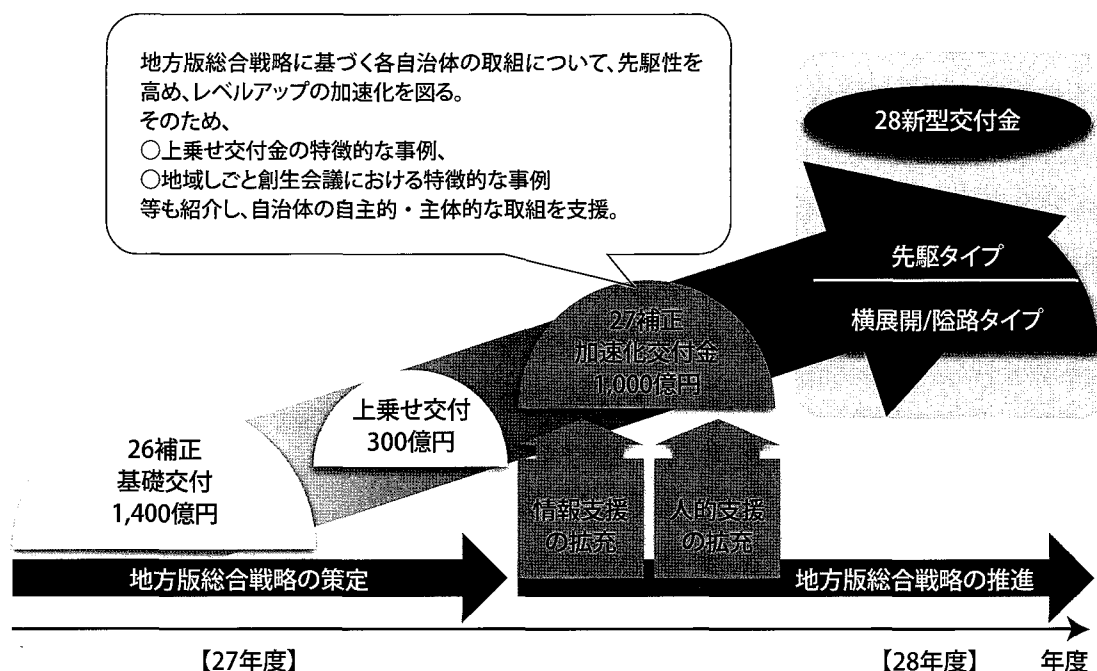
地方版総合戦略に基づく各自治体の取組について、先駆性を高め、レベルアップの加速化を図る。
そのため、
○上乗せ交付金の特徴的な事例、
○地域しごと創生会議における特徴的な事例
等も紹介し、自治体の自主的・主体的な取組を支援。

28新型交付金

先駆タイプ

横展開/隘路タイプ

27補正
加速化交付金
1,000億円

上乗せ交付
300億円

26補正
基礎交付
1,400億円

情報支援の拡充

人的支援の拡充

地方版総合戦略の策定

地方版総合戦略の推進

【27年度】

【28年度】

年度